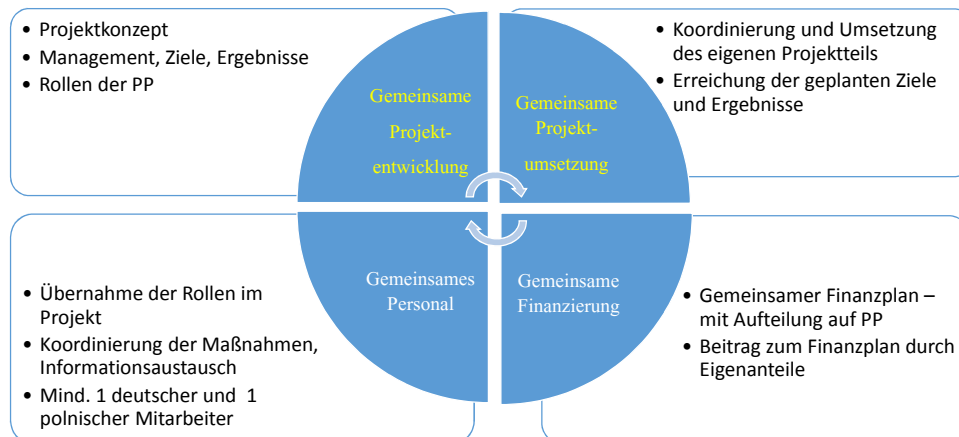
• Projektkonzept
• Management, Ziele, Ergebnisse
• Rollen der PP

• Koordinierung und Umsetzung des eigenen Projektteils
• Erreichung der geplanten Ziele und Ergebnisse

Gemeinsame Projekt-entwicklung

Gemeinsame Projekt-umsetzung

Gemeinsames Personal

Gemeinsame Finanzierung

• Übernahme der Rollen im Projekt
• Koordinierung der Maßnahmen, Informationsaustausch
• Mind. 1 deutscher und 1 polnischer Mitarbeiter

• Gemeinsamer Finanzplan – mit Aufteilung auf PP
• Beitrag zum Finanzplan durch Eigenanteile